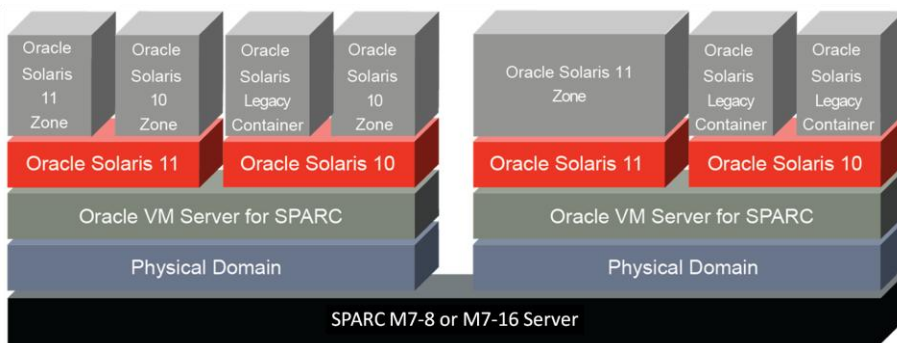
Oracle Solaris 11 Zone

Oracle Solaris 10 Zone

Oracle Solaris Legacy Container

Oracle Solaris 10 Zone

Oracle Solaris 11 Zone

Oracle Solaris Legacy Container

Oracle Solaris Legacy Container

Oracle Solaris 11

Oracle Solaris 10

Oracle Solaris 11

Oracle Solaris 10

Oracle VM Server for SPARC

Oracle VM Server for SPARC

Physical Domain

Physical Domain

SPARC M7-8 or M7-16 Server